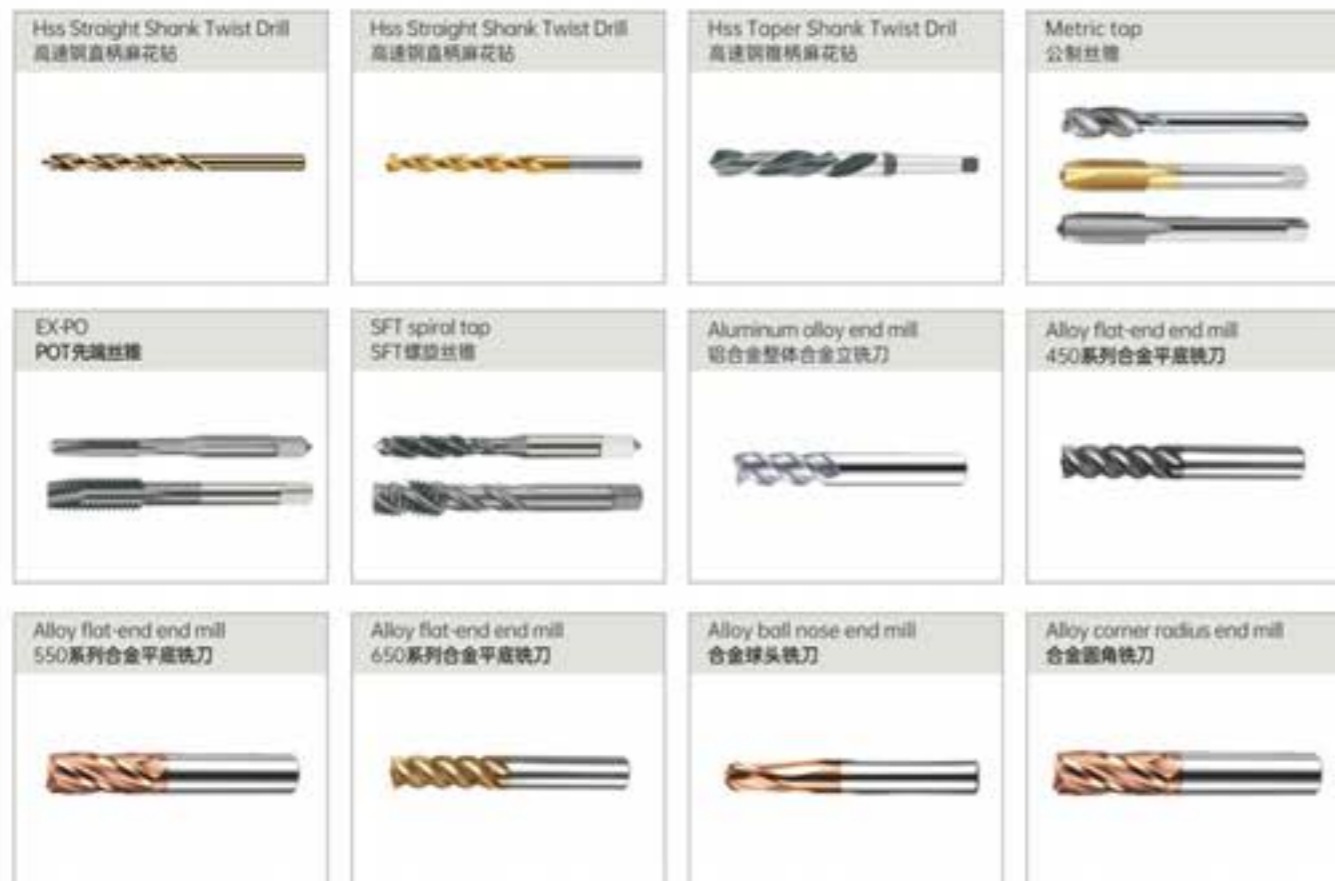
Hss Straight Shank Twist Drill
高速钢直柄麻花钻

Hss Straight Shank Twist Drill
高速钢直柄麻花钻

Hss Taper Shank Twist Dril
高速钢锥柄麻花钻

Metric tap
公制丝锥

EX-PO
POT先端丝锥

SFT spiral tap
SFT螺旋丝锥

Aluminum alloy end mill
铝合金整体合金立铣刀

Alloy flat-end end mill
450系列合金平底铣刀

Alloy flat-end end mill
550系列合金平底铣刀

Alloy flat-end end mill
650系列合金平底铣刀

Alloy ball nose end mill
合金球头铣刀

Alloy corner radius end mill
合金圆角铣刀